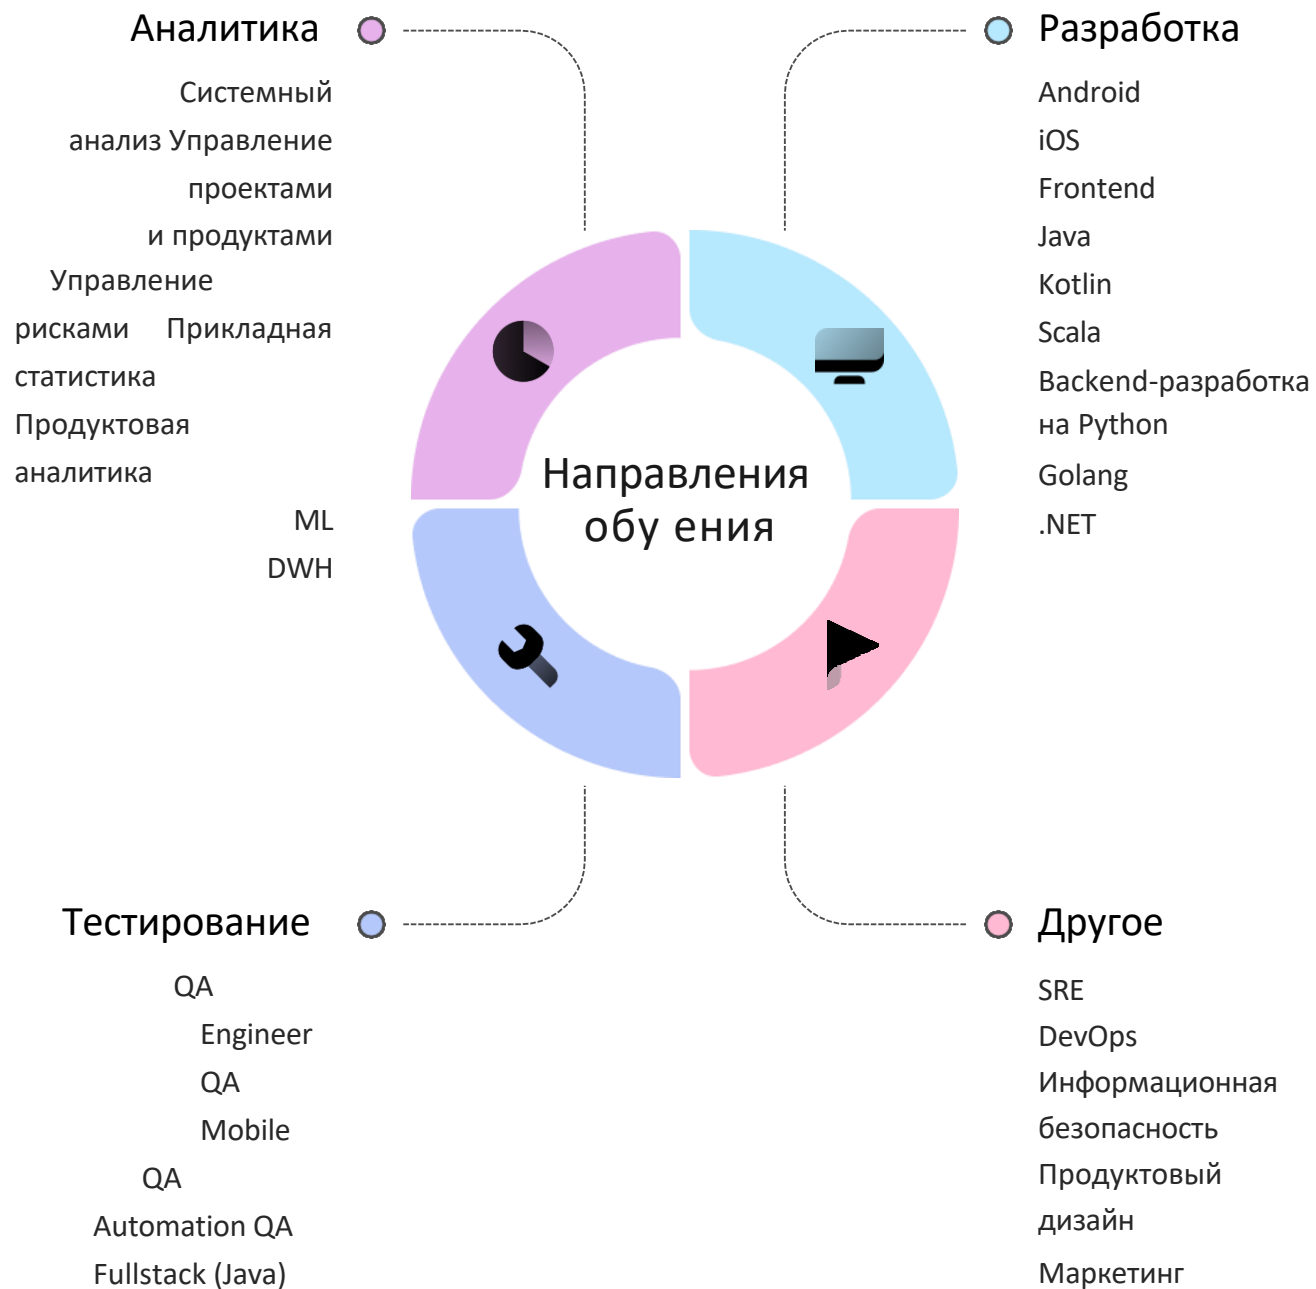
Аналитика

Системный анализ Управление проектами и продуктами Управление рисками Прикладная статистика Продуктовая аналитика ML DWH

Разработка

Android
iOS
Frontend
Java
Kotlin
Scala
Backend-разработка на Python
Golang
.NET

Направления обу ения

Тестирование

QA Engineer QA Mobile QA Automation QA Fullstack (Java)

Другое

SRE
DevOps
Информационная безопасность
Продуктовый дизайн
Маркетинг